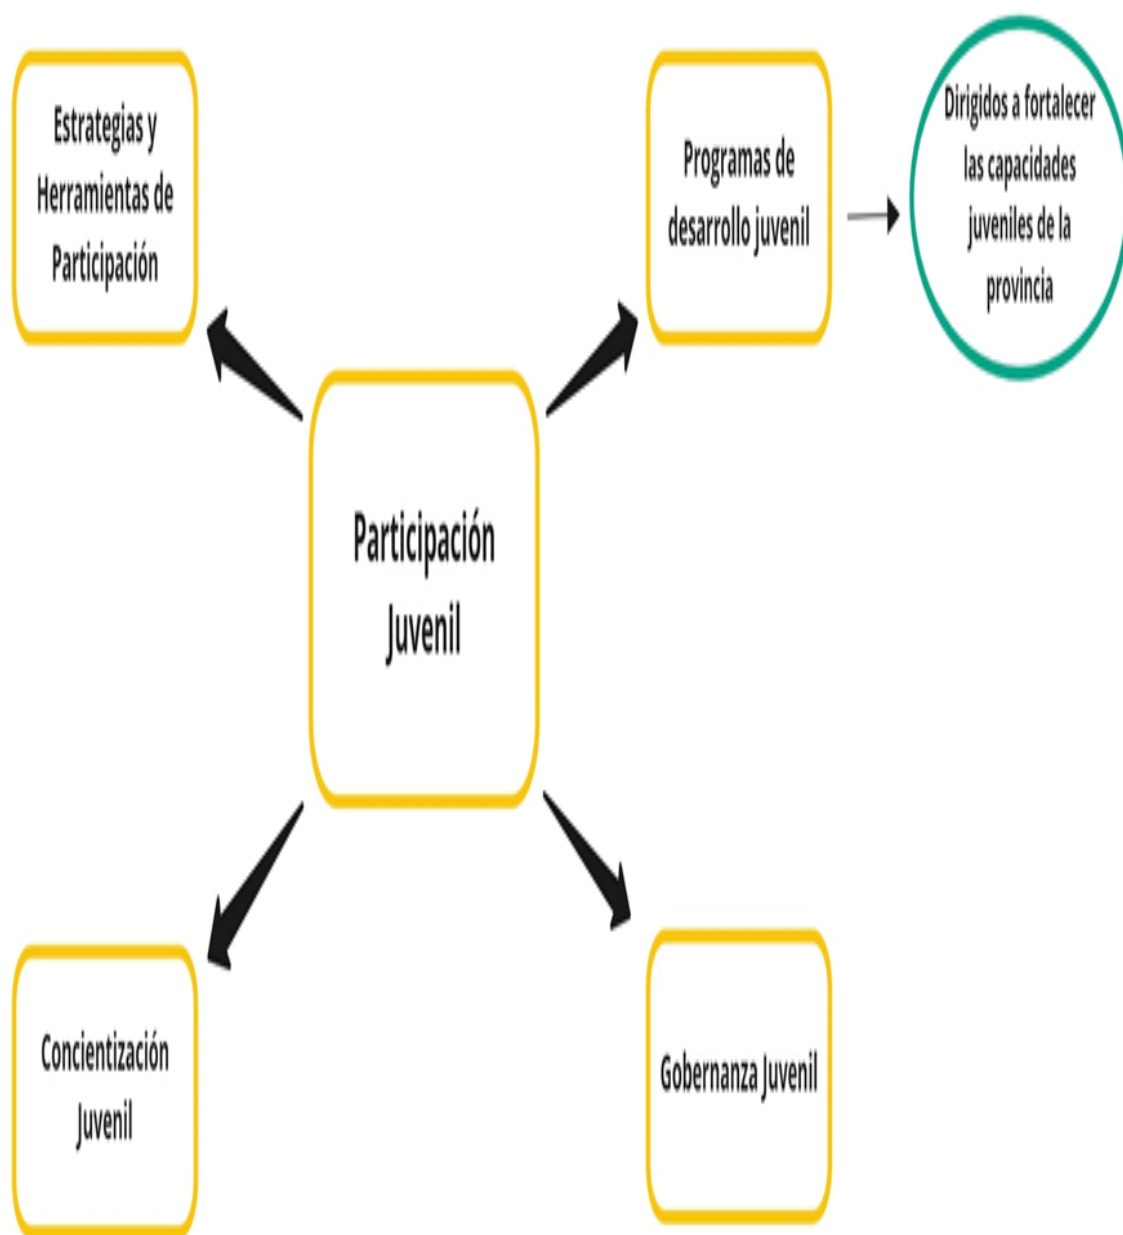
Estrategias y Herramientas de Participación

Programas de desarrollo juvenil

Dirigidos a fortalecer las capacidades juveniles de la provincia

Participación Juvenil

Concientización Juvenil

Gobernanza Juvenil